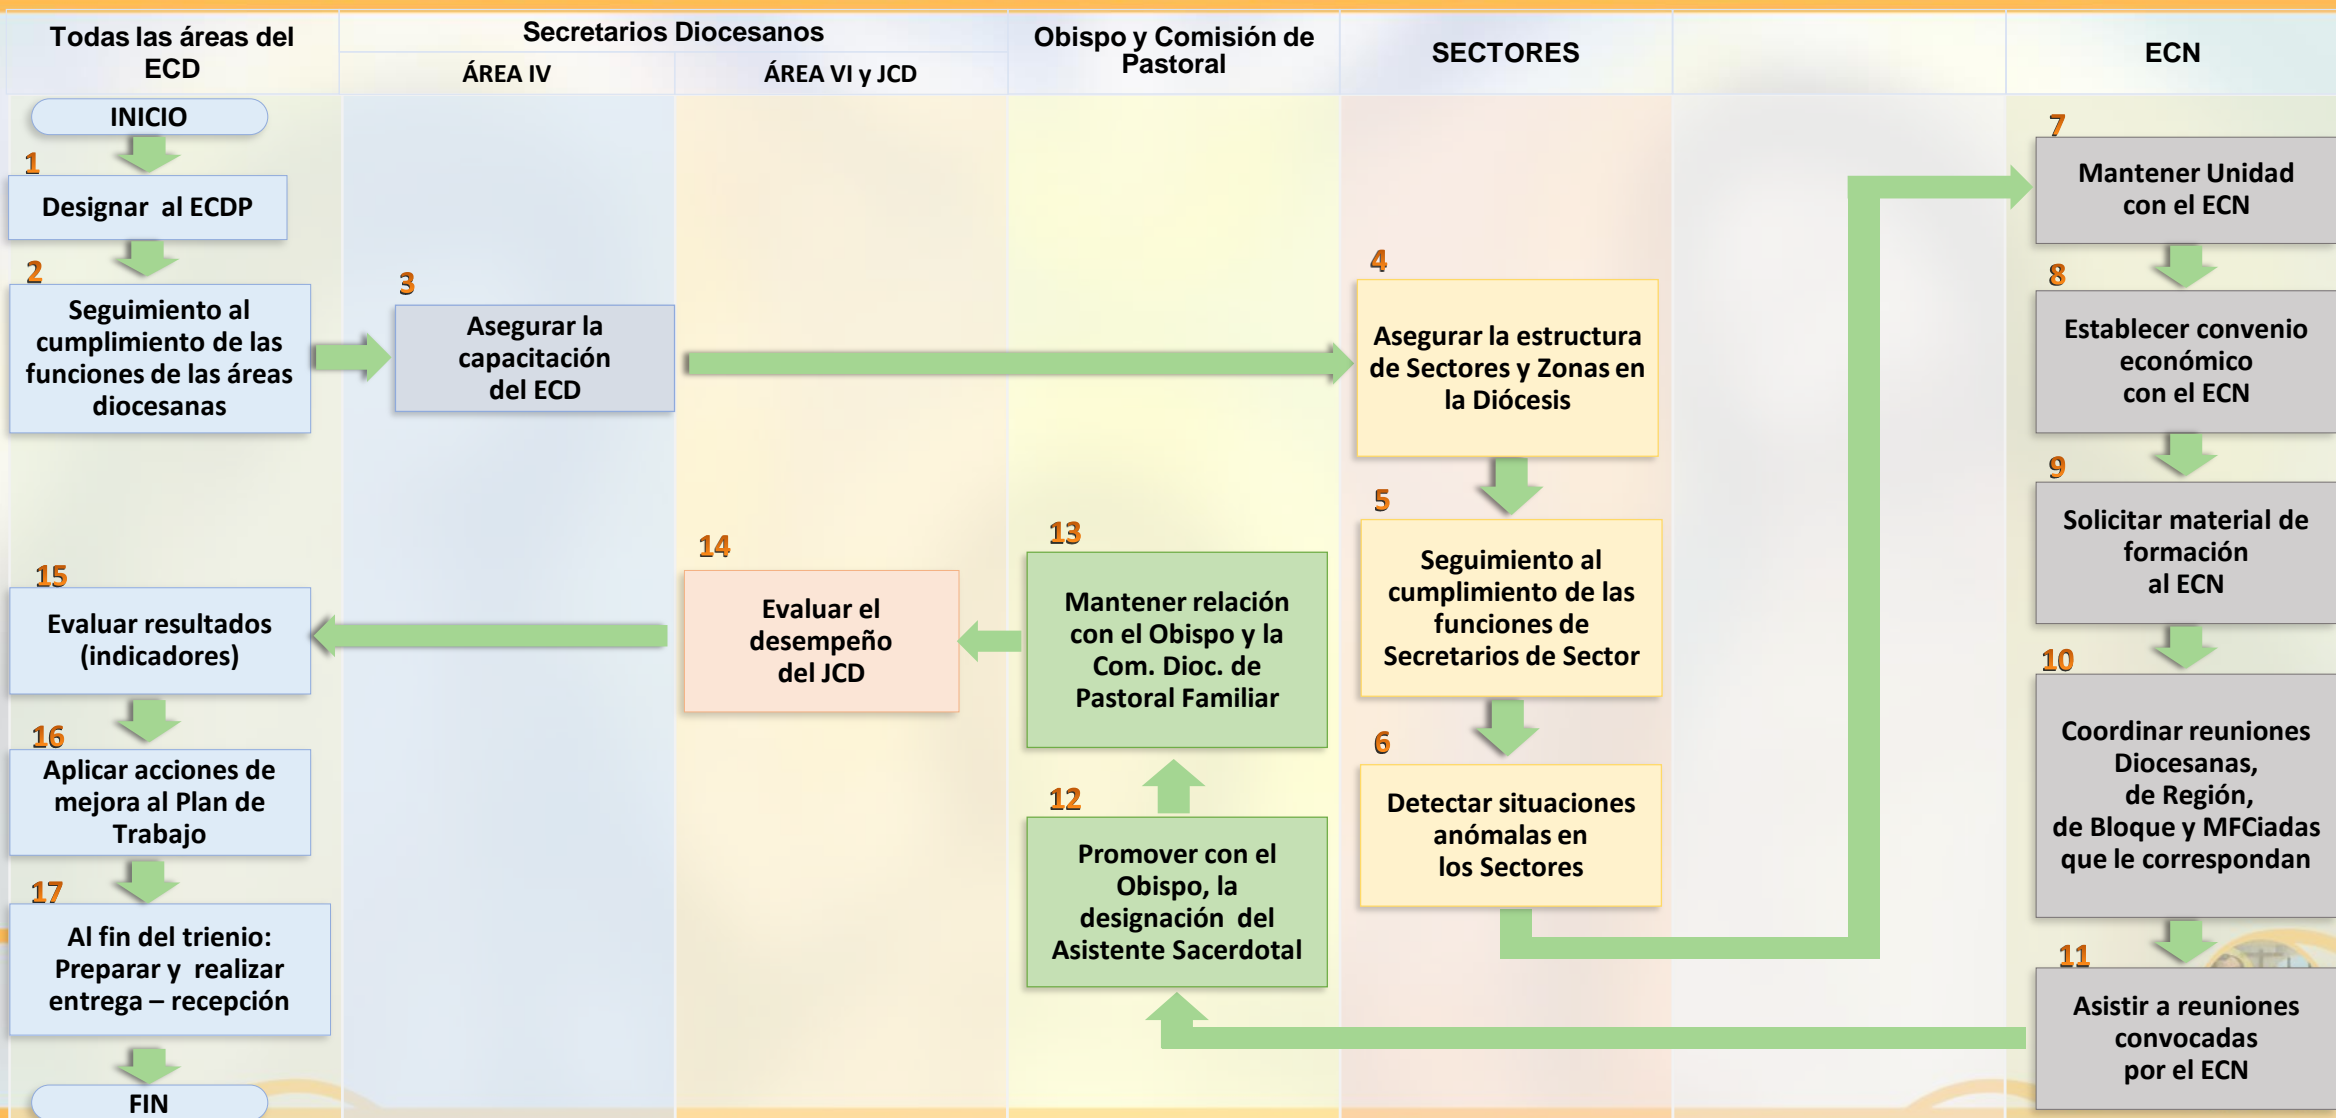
| Todas las áreas del ECD | Secretarios Diocesanos ÁREA IV | Secretarios Diocesanos ÁREA VI y JCD | Obispo y Comisión de Pastoral | SECTORES | | ECN |
|---|---|---|---|---|---|---|

INICIO

1 Designar al ECDP

2 Seguimiento al cumplimiento de las funciones de las áreas diocesanas

3 Asegurar la capacitación del ECD

4 Asegurar la estructura de Sectores y Zonas en la Diócesis

5 Seguimiento al cumplimiento de las funciones de Secretarios de Sector

6 Detectar situaciones anómalas en los Sectores

7 Mantener Unidad con el ECN

8 Establecer convenio económico con el ECN

9 Solicitar material de formación al ECN

10 Coordinar reuniones Diocesanas, de Región, de Bloque y MFCiadas que le correspondan

11 Asistir a reuniones convocadas por el ECN

12 Promover con el Obispo, la designación del Asistente Sacerdotal

13 Mantener relación con el Obispo y la Com. Dioc. de Pastoral Familiar

14 Evaluar el desempeño del JCD

15 Evaluar resultados (indicadores)

16 Aplicar acciones de mejora al Plan de Trabajo

17 Al fin del trienio: Preparar y realizar entrega – recepción

FIN